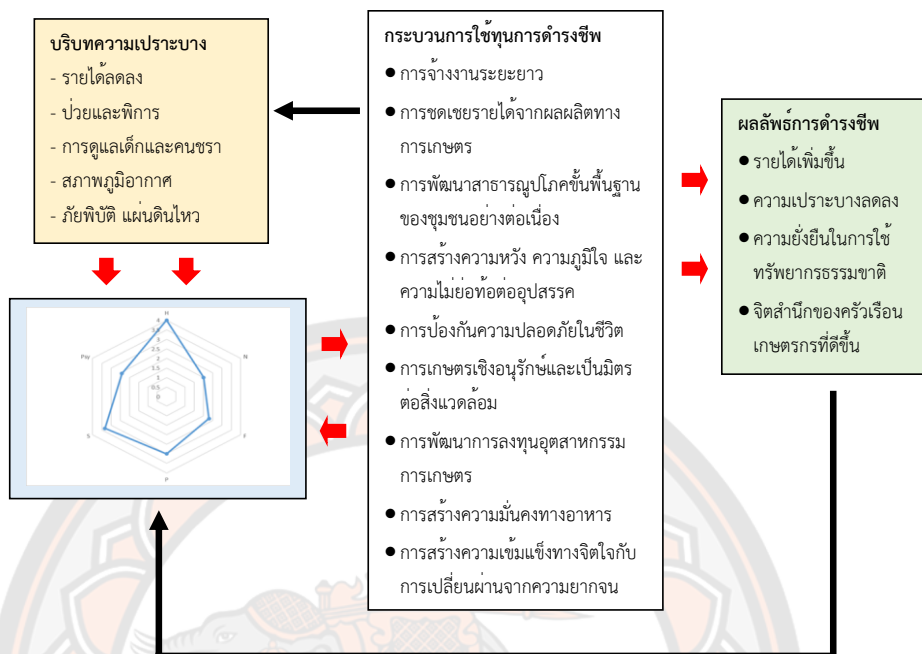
บริบทความเปราะบาง
- รายได้ลดลง
- ป่วยและพิการ
- การดูแลเด็กและคนชรา
- สภาพภูมิอากาศ
- ภัยพิบัติ แผ่นดินไหว

H
N
F
P
S
Psy
4
3.5
3
2.5
2
1.5
1
0.5
0

กระบวนการใช้ทุนการดำรงชีพ
● การจ้างงานระยะยาว
● การชดเชยรายได้จากผลผลิตทางการเกษตร
● การพัฒนาสาธารณูปโภคขั้นพื้นฐานของชุมชนอย่างต่อเนื่อง
● การสร้างความหวัง ความภูมิใจ และความไม่ย่อท้อต่ออุปสรรค
● การป้องกันความปลอดภัยในชีวิต
● การเกษตรเชิงอนุรักษ์และเป็นมิตรต่อสิ่งแวดล้อม
● การพัฒนาการลงทุนอุตสาหกรรมการเกษตร
● การสร้างความมั่นคงทางอาหาร
● การสร้างความเข้มแข็งทางจิตใจกับการเปลี่ยนผ่านจากความยากจน

ผลลัพธ์การดำรงชีพ
● รายได้เพิ่มขึ้น
● ความเปราะบางลดลง
● ความยั่งยืนในการใช้ทรัพยากรธรรมชาติ
● จิตสำนึกของครัวเรือนเกษตรกรที่ดีขึ้น